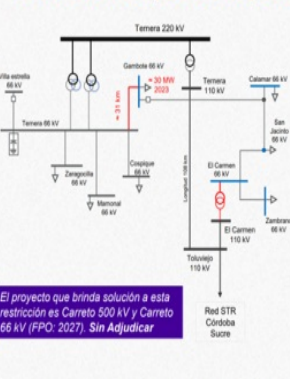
Ternera 220 kV

Villa estrella 66 kV

Gambote 66 kV

+ 30 MW 2023

+ 31 km

Ternera 110 kV

Calamar 66 kV

Ternera 66 kV

San Jacinto 66 kV

Zaragocilla 66 kV

Cospique 66 kV

Longitud 106 km

El Carmen 66 kV

Mamonal 66 kV

El Carmen 110 kV

Zambrano 66 kV

Toluviejo 110 kV

El proyecto que brinda solución a esta restricción es Carreto 500 kV y Carreto 66 kV (FPO: 2027). Sin Adjudicar

Red STR Córdoba Sucre